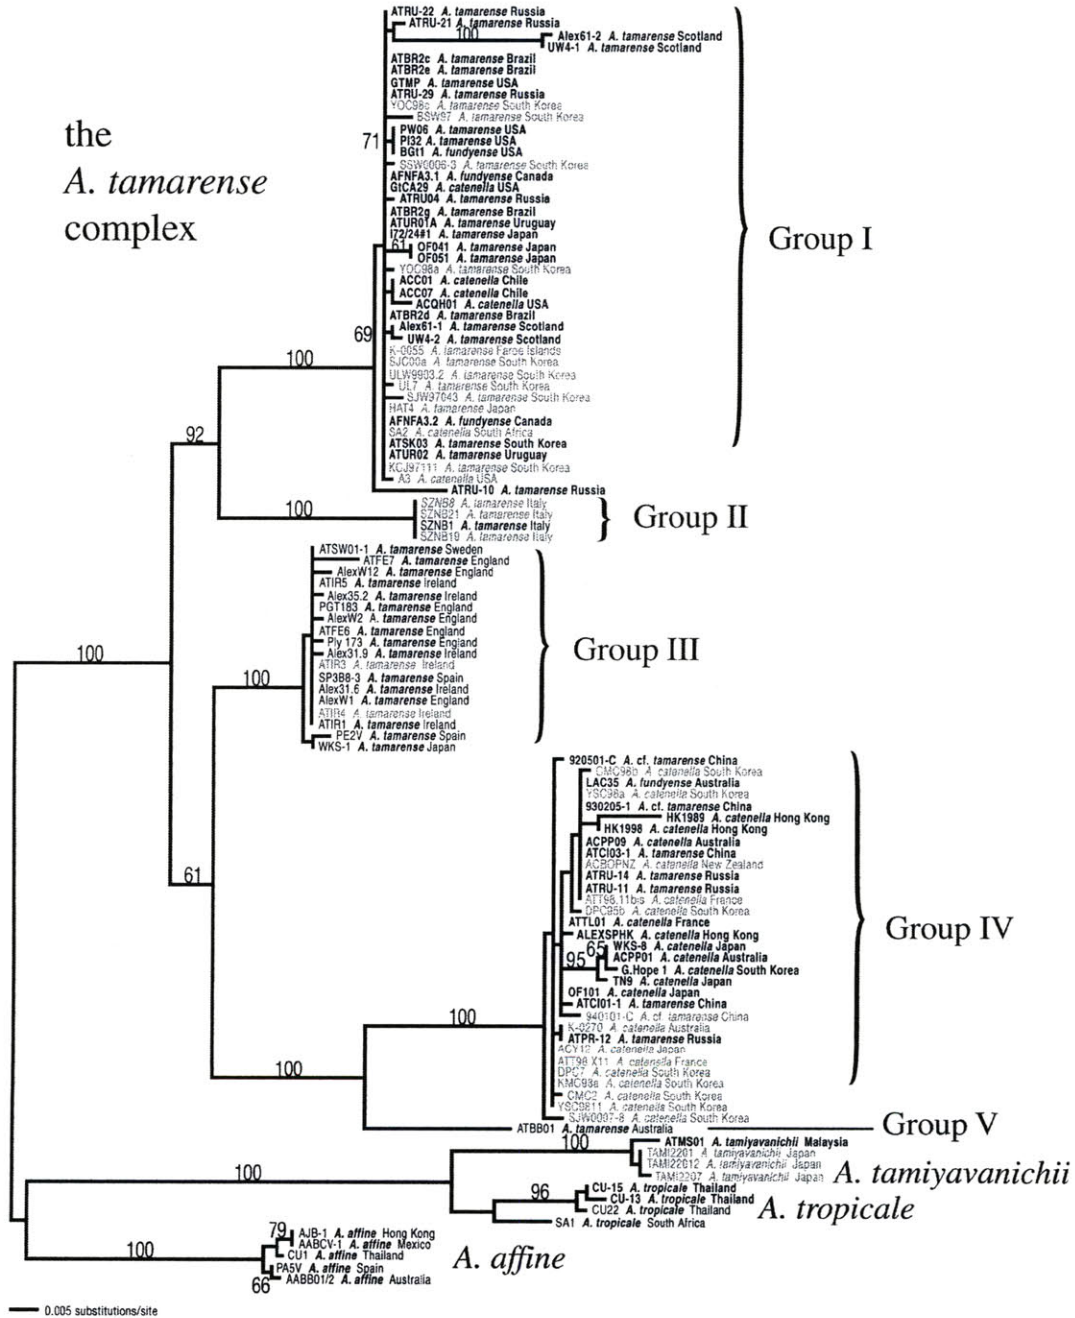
the
A. tamarense
complex

ATRU-22 A. tamarense Russia
ATRU-21 A. tamarense Russia
100
Alex61-2 A. tamarense Scotland
UW4-1 A. tamarense Scotland
ATBR2c A. tamarense Brazil
ATBR2e A. tamarense Brazil
GTMP A. tamarense USA
ATRU-29 A. tamarense Russia
YOC98c A. tamarense South Korea
BSW97 A. tamarense South Korea
71
PW06 A. tamarense USA
PI32 A. tamarense USA
BGt1 A. fundyense USA
SSW0006-3 A. tamarense South Korea
AFNFA3.1 A. fundyense Canada
GtCA29 A. catenella USA
ATRU04 A. tamarense Russia
ATBR2g A. tamarense Brazil
ATUR01A A. tamarense Uruguay
I72/24#1 A. tamarense Japan
61
OF041 A. tamarense Japan
OF051 A. tamarense Japan
YOC98a A. tamarense South Korea
ACC01 A. catenella Chile
ACC07 A. catenella Chile
ACQH01 A. catenella USA
ATBR2d A. tamarense Brazil
Alex61-1 A. tamarense Scotland
69
UW4-2 A. tamarense Scotland
K-0655 A. tamarense Faroe Islands
SJC00a A. tamarense South Korea
ULW9903.2 A. tamarense South Korea
UL7 A. tamarense South Korea
SJW97043 A. tamarense South Korea
HAT4 A. tamarense Japan
AFNFA3.2 A. fundyense Canada
SA2 A. catenella South Africa
ATSK03 A. tamarense South Korea
ATUR02 A. tamarense Uruguay
KCJ97111 A. tamarense South Korea
A3 A. catenella USA
ATRU-10 A. tamarense Russia
Group I
100
92
100
SZNB8 A. tamarense Italy
SZNB21 A. tamarense Italy
SZNB1 A. tamarense Italy
SZNB19 A. tamarense Italy
Group II
ATSW01-1 A. tamarense Sweden
ATFE7 A. tamarense England
AlexW12 A. tamarense England
ATIR5 A. tamarense Ireland
Alex35.2 A. tamarense Ireland
PGT183 A. tamarense England
AlexW2 A. tamarense England
ATFE6 A. tamarense England
Ply 173 A. tamarense England
Alex31.9 A. tamarense Ireland
ATIR3 A. tamarense Ireland
SP3B8-3 A. tamarense Spain
Alex31.6 A. tamarense Ireland
AlexW1 A. tamarense England
ATIR4 A. tamarense Ireland
ATIR1 A. tamarense Ireland
PE2V A. tamarense Spain
WKS-1 A. tamarense Japan
Group III
100
100
920501-C A. cf. tamarense China
CMC98b A. catenella South Korea
LAC35 A. fundyense Australia
YSC98a A. catenella South Korea
930205-1 A. cf. tamarense China
HK1989 A. catenella Hong Kong
HK1998 A. catenella Hong Kong
ACPP09 A. catenella Australia
ATCI03-1 A. tamarense China
ACBOPNZ A. catenella New Zealand
ATRU-14 A. tamarense Russia
ATRU-11 A. tamarense Russia
ATT98.11bis A. catenella France
DPC95b A. catenella South Korea
ATTL01 A. catenella France
ALEXSPHK A. catenella Hong Kong
65
WKS-8 A. catenella Japan
ACPP01 A. catenella Australia
95
G.Hope 1 A. catenella South Korea
TN9 A. catenella Japan
OF101 A. catenella Japan
ATCI01-1 A. tamarense China
940101-C A. cf. tamarense China
K-0270 A. catenella Australia
ATPR-12 A. tamarense Russia
ACY12 A. catenella Japan
ATT98 X11 A. catenella France
DPC7 A. catenella South Korea
KMC98a A. catenella South Korea
CMC2 A. catenella South Korea
YSC9811 A. catenella South Korea
SJW0037-8 A. catenella South Korea
Group IV
61
100
100
ATBB01 A. tamarense Australia
Group V
100
ATMS01 A. tamiyavanichii Malaysia
TAMI2201 A. tamiyavanichii Japan
TAMI22012 A. tamiyavanichii Japan
TAMI2207 A. tamiyavanichii Japan
A. tamiyavanichii
100
96
CU-15 A. tropicale Thailand
CU-13 A. tropicale Thailand
CU22 A. tropicale Thailand
SA1 A. tropicale South Africa
A. tropicale
100
79
AJB-1 A. affine Hong Kong
AABCV-1 A. affine Mexico
CU1 A. affine Thailand
PA5V A. affine Spain
AABB01/2 A. affine Australia
66
A. affine
0.005 substitutions/site